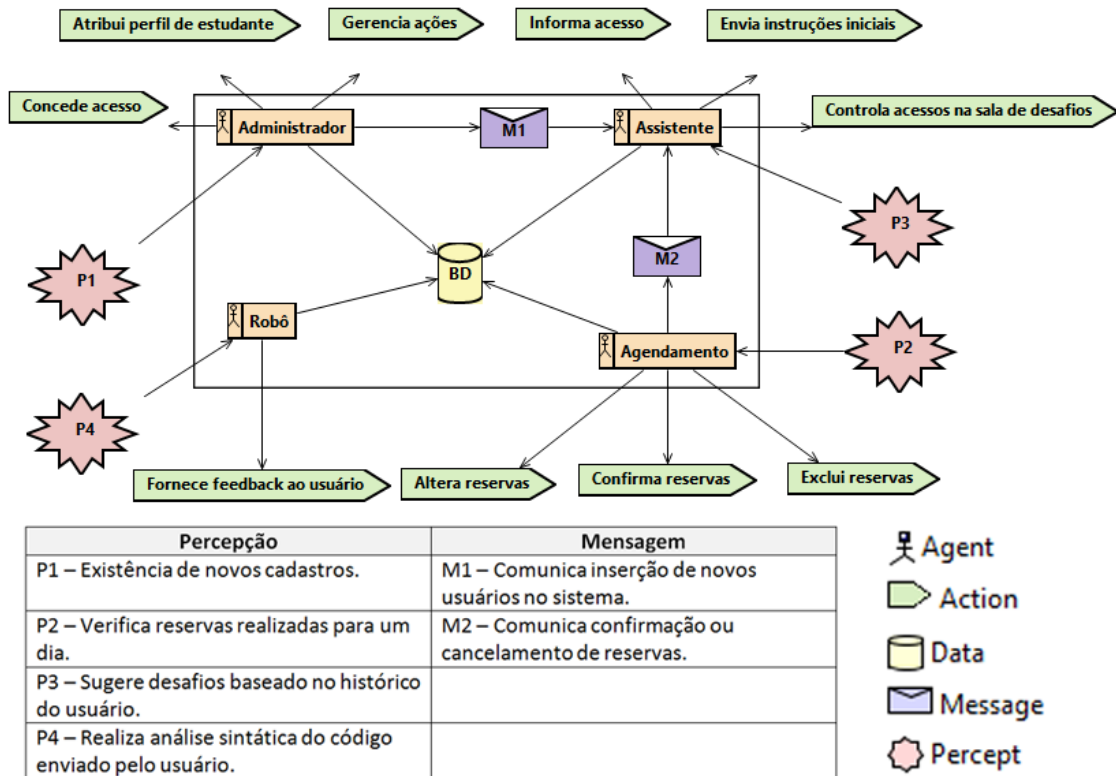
Atribui perfil de estudante

Gerencia ações

Informa acesso

Envia instruções iniciais

Concede acesso

Administrador

M1

Assistente

Controla acessos na sala de desafios

P3

BD

M2

P1

Robô

Agendamento

P2

P4

Fornece feedback ao usuário

Altera reservas

Confirma reservas

Exclui reservas

| Percepção | Mensagem |
|---|---|
| P1 – Existência de novos cadastros. | M1 – Comunica inserção de novos usuários no sistema. |
| P2 – Verifica reservas realizadas para um dia. | M2 – Comunica confirmação ou cancelamento de reservas. |
| P3 – Sugere desafios baseado no histórico do usuário. | |
| P4 – Realiza análise sintática do código enviado pelo usuário. | |

Agent

Action

Data

Message

Percept